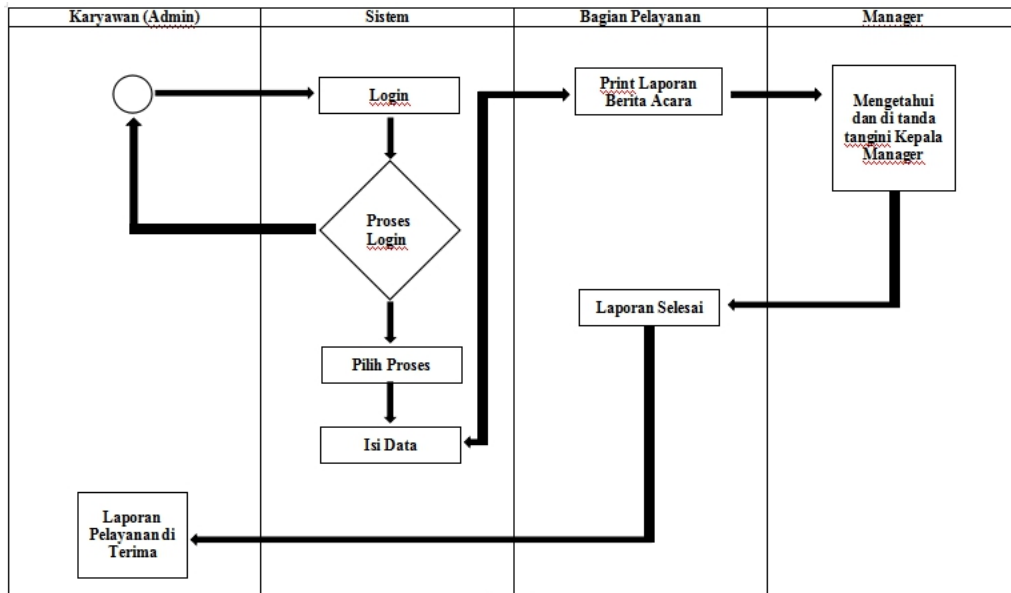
| Karyawan (Admin) | Sistem | Bagian Pelayanan | Manager |
|---|---|---|---|

Login

Proses Login

Pilih Proses

Isi Data

Print Laporan Berita Acara

Mengetahui dan di tanda tangini Kepala Manager

Laporan Selesai

Laporan Pelayanan di Terima